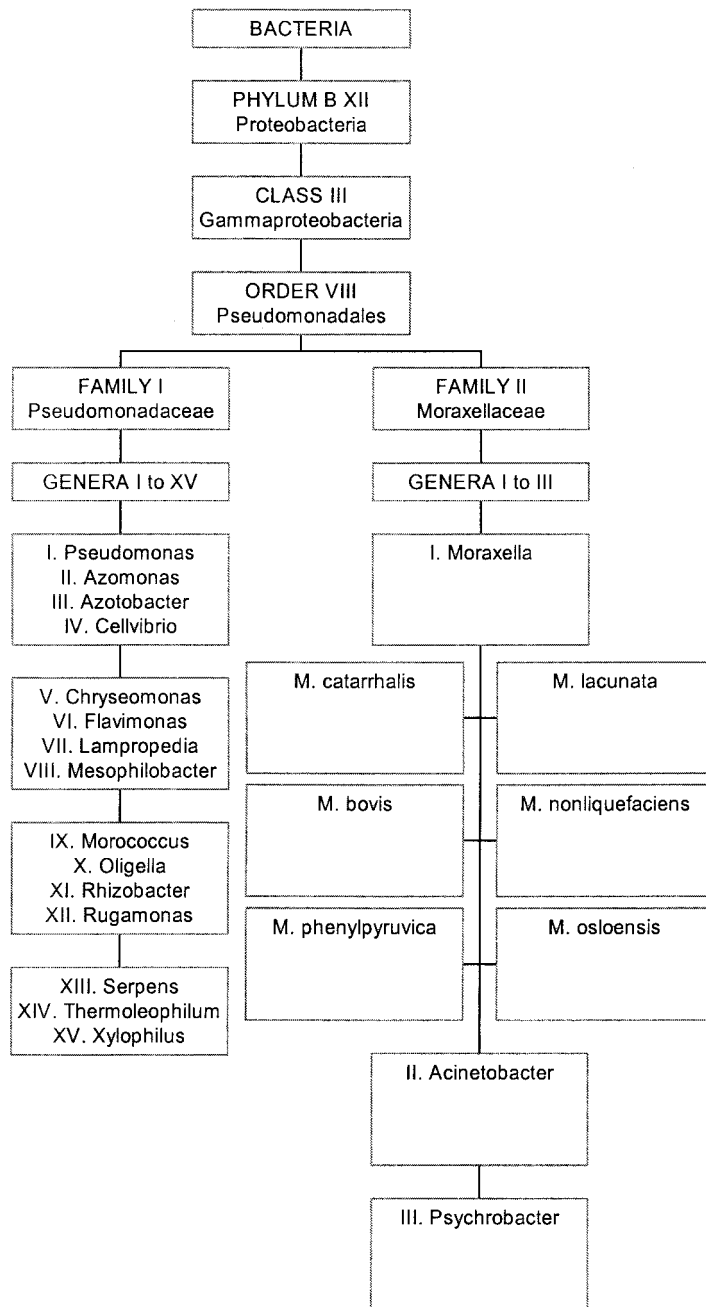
BACTERIA

PHYLUM B XII
Proteobacteria

CLASS III
Gammaproteobacteria

ORDER VIII
Pseudomonadales

FAMILY I
Pseudomonadaceae

GENERA I to XV

I. Pseudomonas
II. Azomonas
III. Azotobacter
IV. Cellvibrio

V. Chryseomonas
VI. Flavimonas
VII. Lampropedia
VIII. Mesophilobacter

IX. Morococcus
X. Oligella
XI. Rhizobacter
XII. Rugamonas

XIII. Serpens
XIV. Thermoleophilum
XV. Xylophilus

FAMILY II
Moraxellaceae

GENERA I to III

I. Moraxella

M. catarrhalis

M. lacunata

M. bovis

M. nonliquefaciens

M. phenylpyruvica

M. osloensis

II. Acinetobacter

III. Psychrobacter